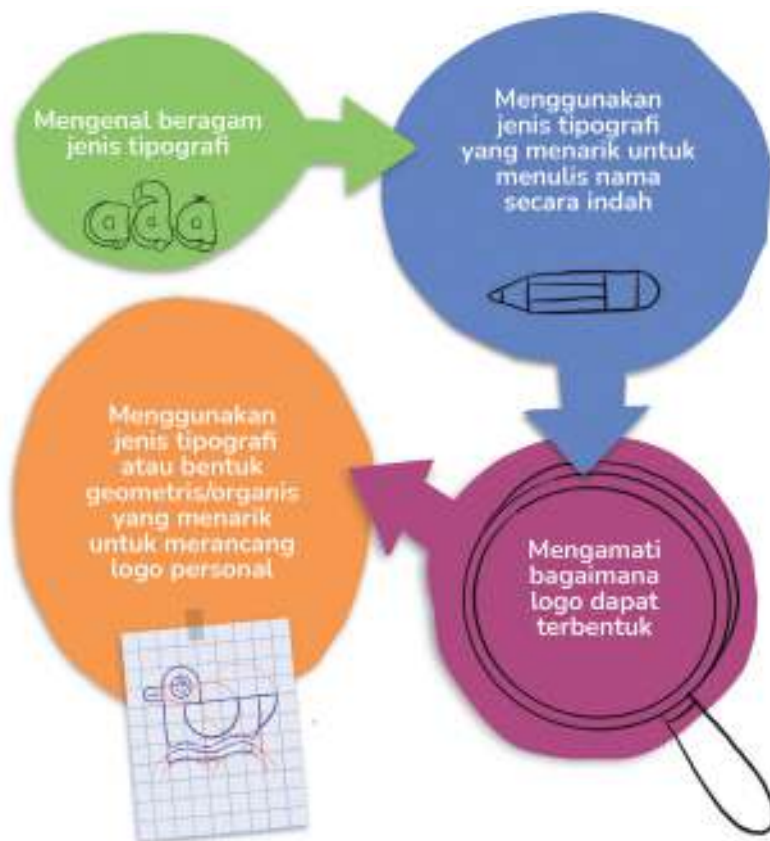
Mengenal beragam jenis tipografi

aag

Menggunakan jenis tipografi yang menarik untuk menulis nama secara indah

Mengamati bagaimana logo dapat terbentuk

Menggunakan jenis tipografi atau bentuk geometris/organis yang menarik untuk merancang logo personal